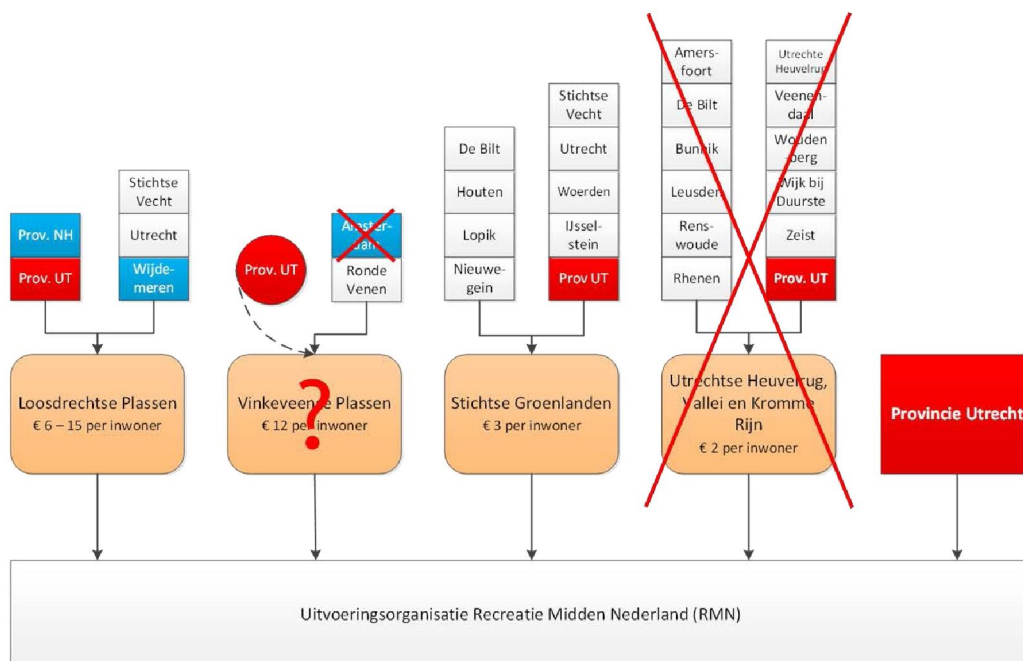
Prov. NH

Prov. UT

Stichtse Vecht

Utrecht

Wijdemeren

Loosdrechtse Plassen
€ 6 – 15 per inwoner

Prov. UT

Amsterdam

Ronde Venen

Vinkeveense Plassen
€ 12 per inwoner

?

De Bilt

Houten

Lopik

Nieuwegein

Stichtse Vecht

Utrecht

Woerden

IJsselstein

Prov UT

Stichtse Groenlanden
€ 3 per inwoner

Amersfoort

De Bilt

Bunnik

Leusden

Renswoude

Rhenen

Utrechtse Heuvelrug

Veenendaal

Woudenberg

Wijk bij Duurste

Zeist

Prov. UT

Utrechtse Heuvelrug, Vallei en Kromme Rijn
€ 2 per inwoner

Provincie Utrecht

Uitvoeringsorganisatie Recreatie Midden Nederland (RMN)